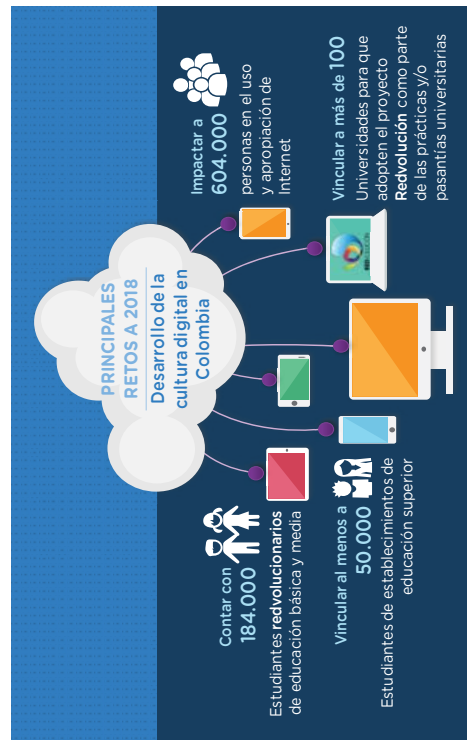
PRINCIPALES RETOS A 2018

Desarrollo de la cultura digital en Colombia

Impactar a
604.000
personas en el uso y apropiación de Internet

Vincular a más de 100
Universidades para que adopten el proyecto Redvolución como parte de las prácticas y/o pasantías universitarias

Contar con
184.000
Estudiantes redvolucionarios de educación básica y media

Vincular al menos a
50.000
Estudiantes de establecimientos de educación superior